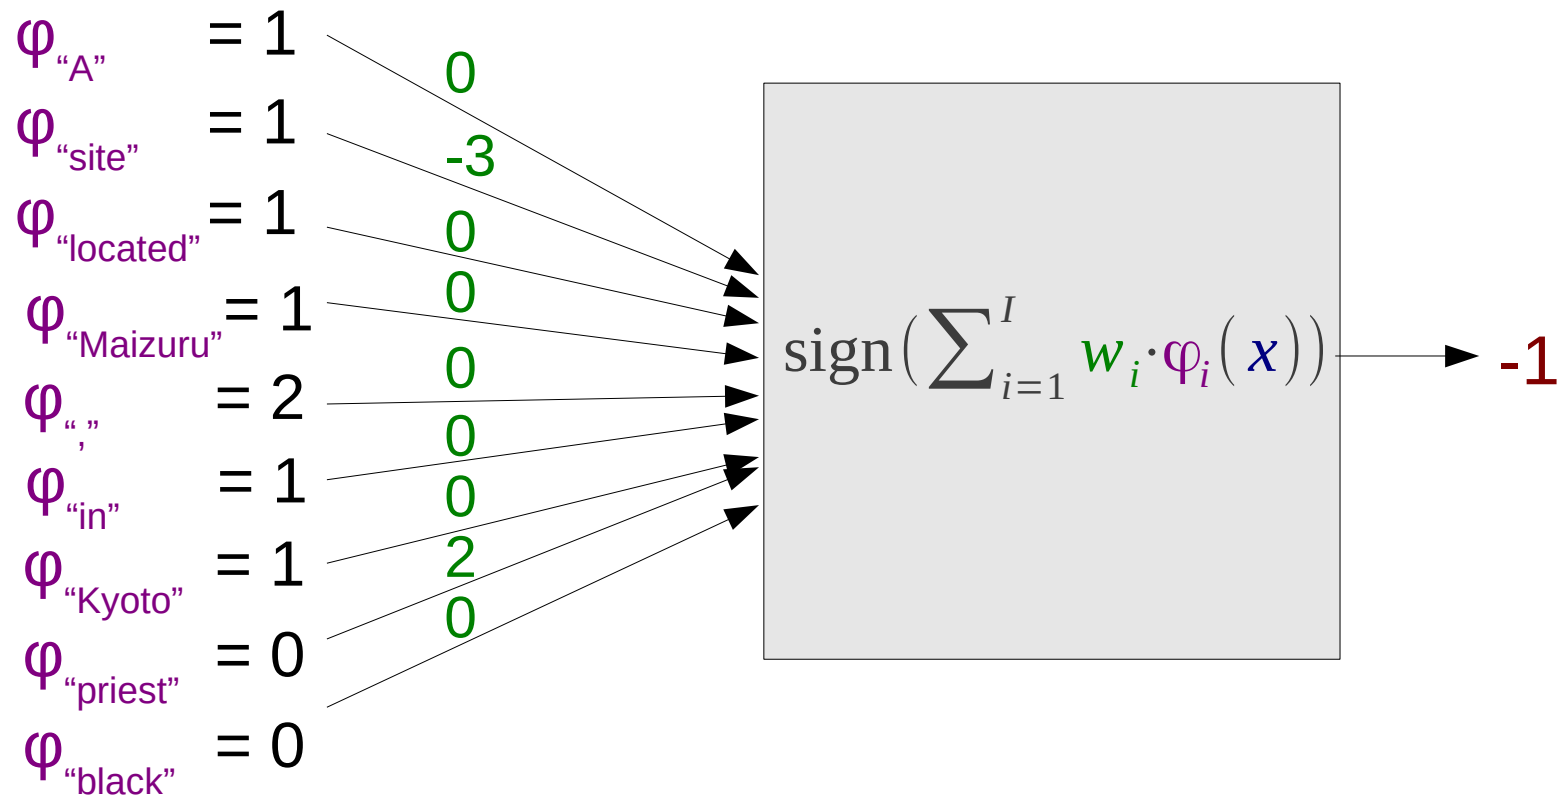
$\varphi_{\text{“A”}}$ = 1
$\varphi_{\text{“site”}}$ = 1
$\varphi_{\text{“located”}}$ = 1
$\varphi_{\text{“Maizuru”}}$ = 1
$\varphi_{\text{“,”}}$ = 2
$\varphi_{\text{“in”}}$ = 1
$\varphi_{\text{“Kyoto”}}$ = 1
$\varphi_{\text{“priest”}}$ = 0
$\varphi_{\text{“black”}}$ = 0

0
-3
0
0
0
0
0
2
0

$\text{sign}\left(\sum_{i=1}^{I} w_i \cdot \varphi_i(x)\right)$

-1